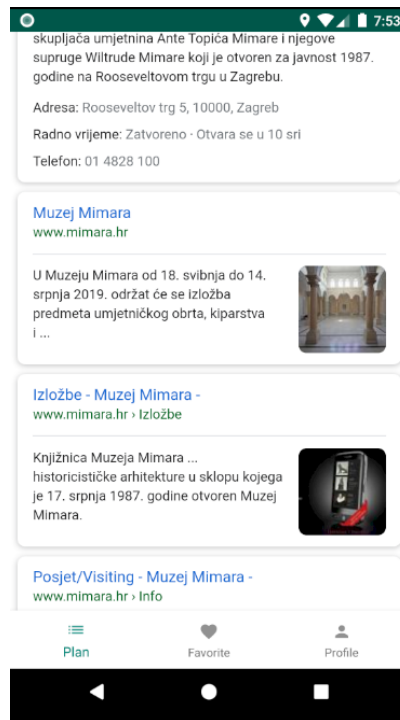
7:53

skupljača umjetnina Ante Topića Mimare i njegove supruge Wiltrude Mimare koji je otvoren za javnost 1987. godine na Rooseveltovom trgu u Zagrebu.

Adresa: Rooseveltov trg 5, 10000, Zagreb

Radno vrijeme: Zatvoreno · Otvara se u 10 sri

Telefon: 01 4828 100

Muzej Mimara
www.mimara.hr

U Muzeju Mimara od 18. svibnja do 14. srpnja 2019. održat će se izložba predmeta umjetničkog obrta, kiparstva i ...

Izložbe - Muzej Mimara -
www.mimara.hr › Izložbe

Knjižnica Muzeja Mimara ... historicističke arhitekture u sklopu kojega je 17. srpnja 1987. godine otvoren Muzej Mimara.

Posjet/Visiting - Muzej Mimara -
www.mimara.hr › Info

Plan

Favorite

Profile